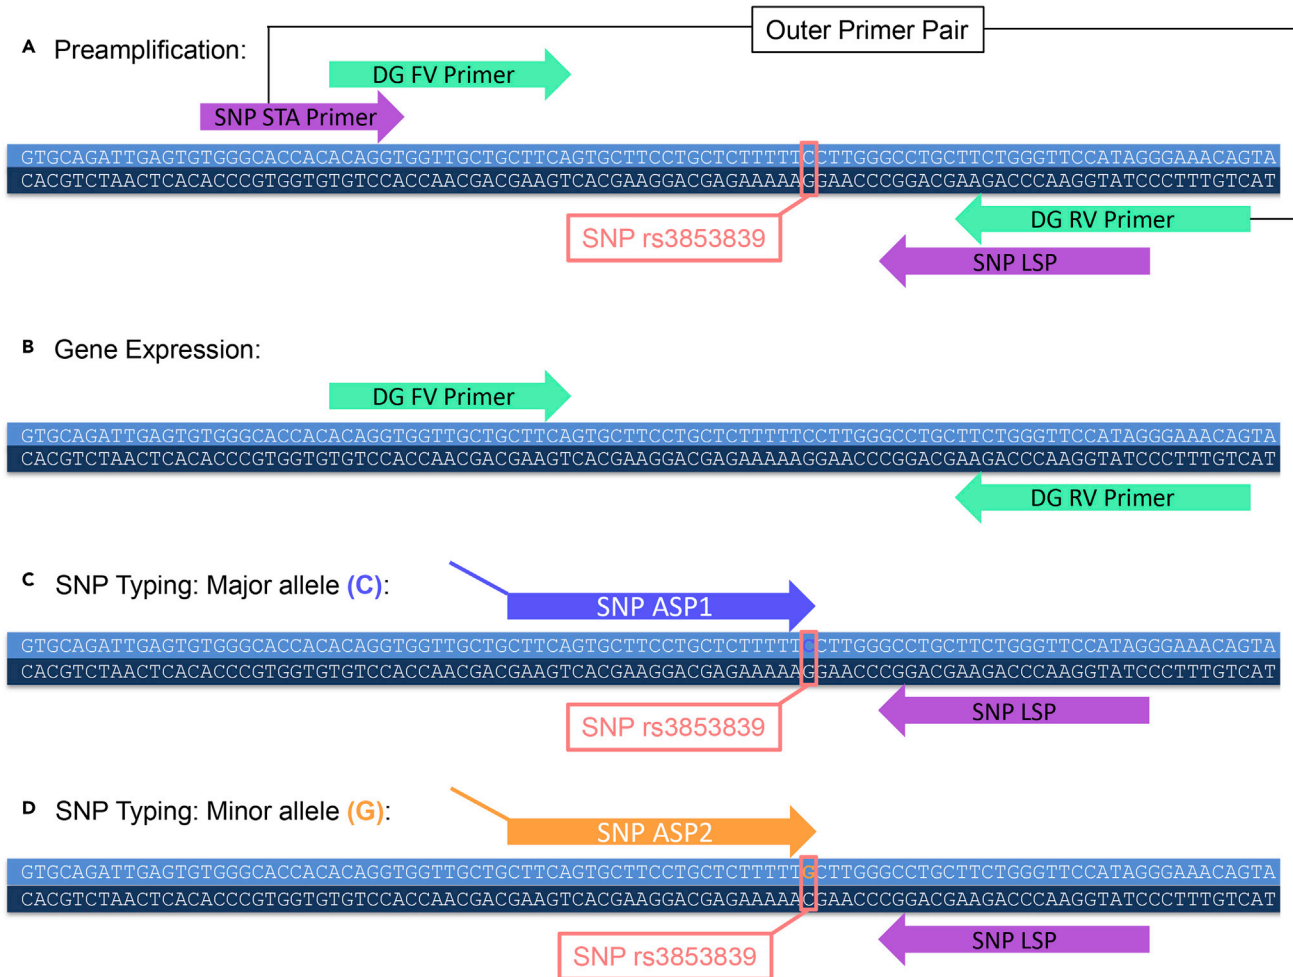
A Preamplification:

Outer Primer Pair

DG FV Primer

SNP STA Primer

GTGCAGATTGAGTGTGGGCACCACACAGGTGGTTGCTGCTTCAGTGCTTCCTGCTCTTTTTCCTTGGGCCTGCTTCTGGGTTCCATAGGGAAACAGTA
CACGTCTAACTCACACCCGTGGTGTGTCCACCAACGACGAAGTCACGAAGGACGAGAAAAAGGAACCCGGACGAAGACCCAAGGTATCCCTTTGTCAT

SNP rs3853839

DG RV Primer

SNP LSP

B Gene Expression:

DG FV Primer

GTGCAGATTGAGTGTGGGCACCACACAGGTGGTTGCTGCTTCAGTGCTTCCTGCTCTTTTTCCTTGGGCCTGCTTCTGGGTTCCATAGGGAAACAGTA
CACGTCTAACTCACACCCGTGGTGTGTCCACCAACGACGAAGTCACGAAGGACGAGAAAAAGGAACCCGGACGAAGACCCAAGGTATCCCTTTGTCAT

DG RV Primer

C SNP Typing: Major allele (C):

SNP ASP1

GTGCAGATTGAGTGTGGGCACCACACAGGTGGTTGCTGCTTCAGTGCTTCCTGCTCTTTTTCCTTGGGCCTGCTTCTGGGTTCCATAGGGAAACAGTA
CACGTCTAACTCACACCCGTGGTGTGTCCACCAACGACGAAGTCACGAAGGACGAGAAAAAGGAACCCGGACGAAGACCCAAGGTATCCCTTTGTCAT

SNP rs3853839

SNP LSP

D SNP Typing: Minor allele (G):

SNP ASP2

GTGCAGATTGAGTGTGGGCACCACACAGGTGGTTGCTGCTTCAGTGCTTCCTGCTCTTTTTGCTTGGGCCTGCTTCTGGGTTCCATAGGGAAACAGTA
CACGTCTAACTCACACCCGTGGTGTGTCCACCAACGACGAAGTCACGAAGGACGAGAAAAACGAACCCGGACGAAGACCCAAGGTATCCCTTTGTCAT

SNP rs3853839

SNP LSP